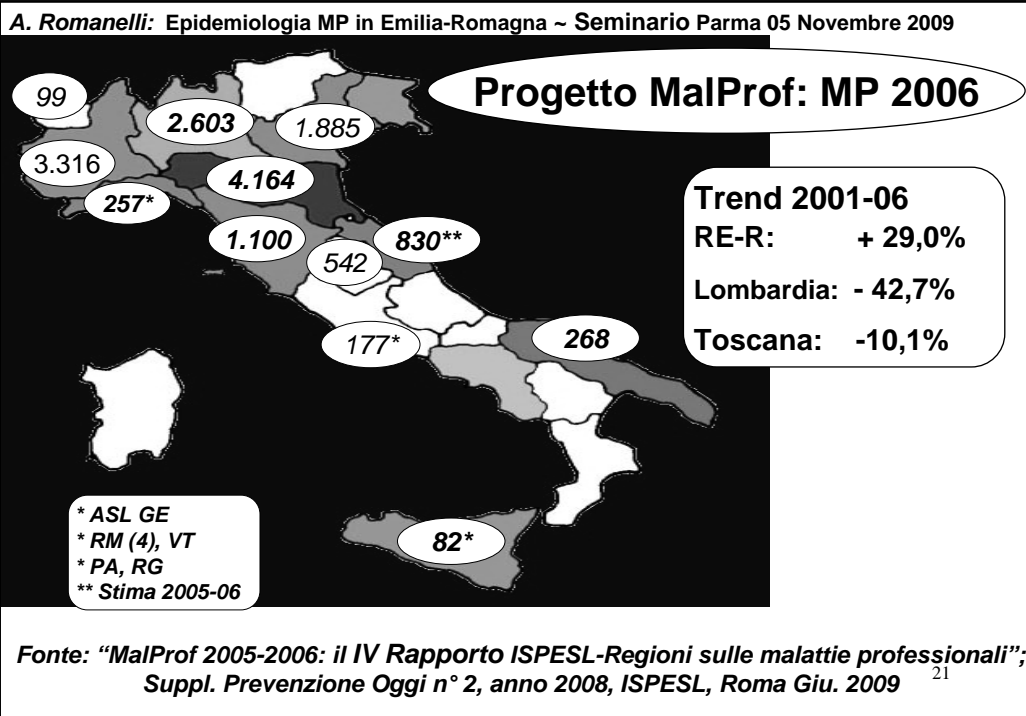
A. Romanelli: Epidemiologia MP in Emilia-Romagna ~ Seminario Parma 05 Novembre 2009

Progetto MalProf: MP 2006

99

2.603

1.885

3.316

4.164

257*

1.100

830**

542

177*

268

82*

Trend 2001-06
RE-R: + 29,0%
Lombardia: - 42,7%
Toscana: -10,1%

* ASL GE
* RM (4), VT
* PA, RG
** Stima 2005-06

Fonte: "MalProf 2005-2006: il IV Rapporto ISPESL-Regioni sulle malattie professionali"; Suppl. Prevenzione Oggi n° 2, anno 2008, ISPESL, Roma Giu. 2009

21